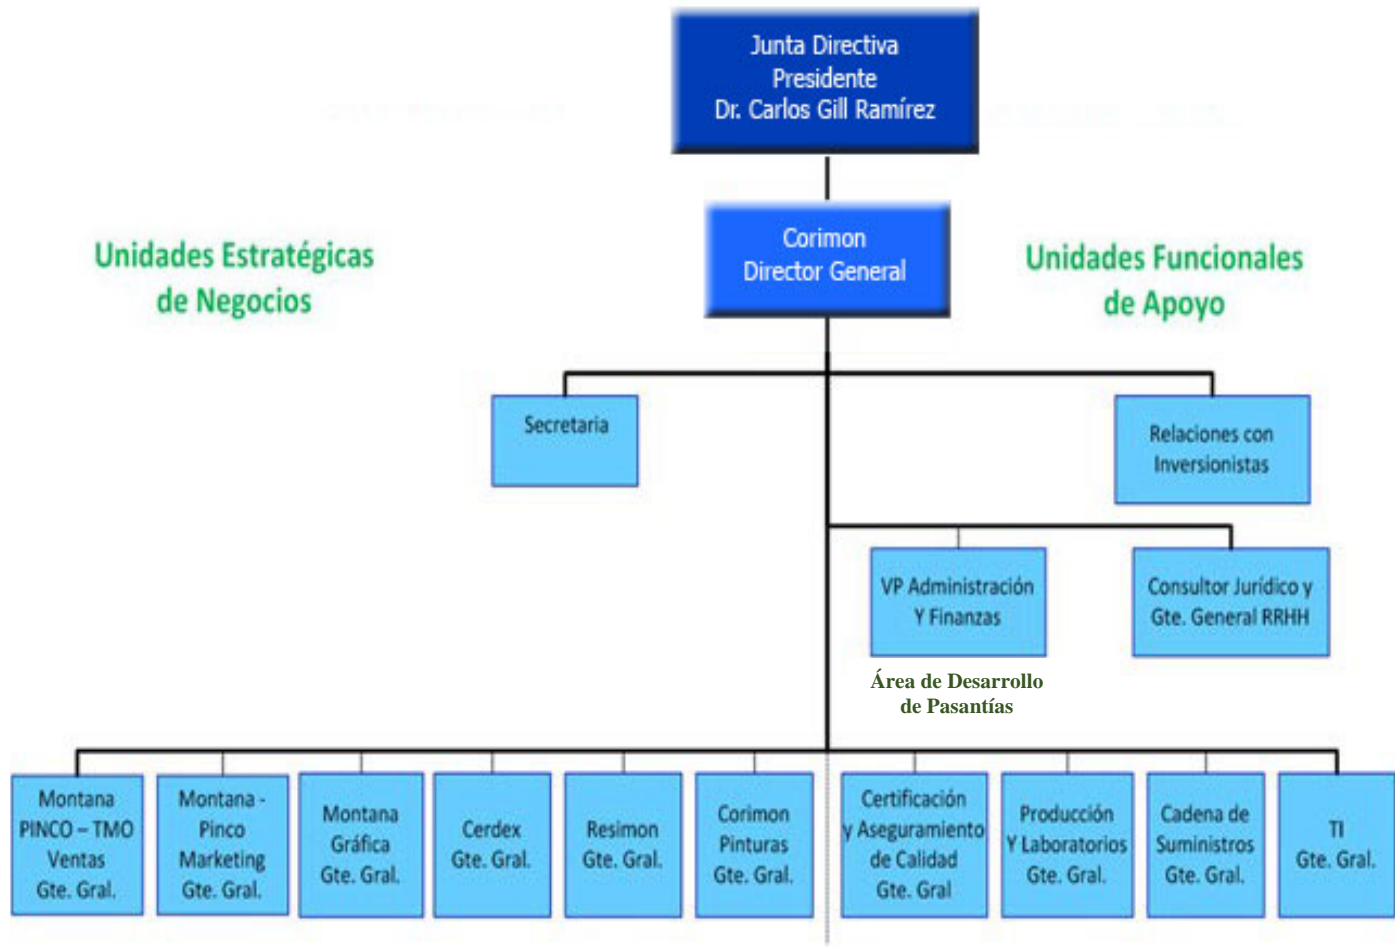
Junta Directiva
Presidente
Dr. Carlos Gill Ramírez

Corimon
Director General

Unidades Estratégicas de Negocios

Unidades Funcionales de Apoyo

Secretaria

Relaciones con Inversionistas

VP Administración Y Finanzas

Consultor Jurídico y Gte. General RRHH

Área de Desarrollo de Pasantías

Montana PINCO – TMO Ventas Gte. Gral.

Montana - Pinco Marketing Gte. Gral.

Montana Gráfica Gte. Gral.

Cerdex Gte. Gral.

Resimon Gte. Gral.

Corimon Pinturas Gte. Gral.

Certificación y Aseguramiento de Calidad Gte. Gral

Producción Y Laboratorios Gte. Gral.

Cadena de Suministros Gte. Gral.

TI Gte. Gral.